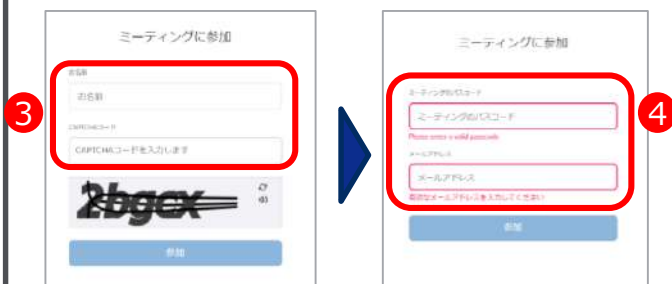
ミーティングに参加

3

お名前

お名前

CAPTCHAコード

CAPTCHAコードを入力します

2bgex

参加

ミーティングに参加

4

ミーティングのパスコード

ミーティングのパスコード

Please enter a valid passcode

メールアドレス

メールアドレス

有効なメールアドレスを入力してください

参加